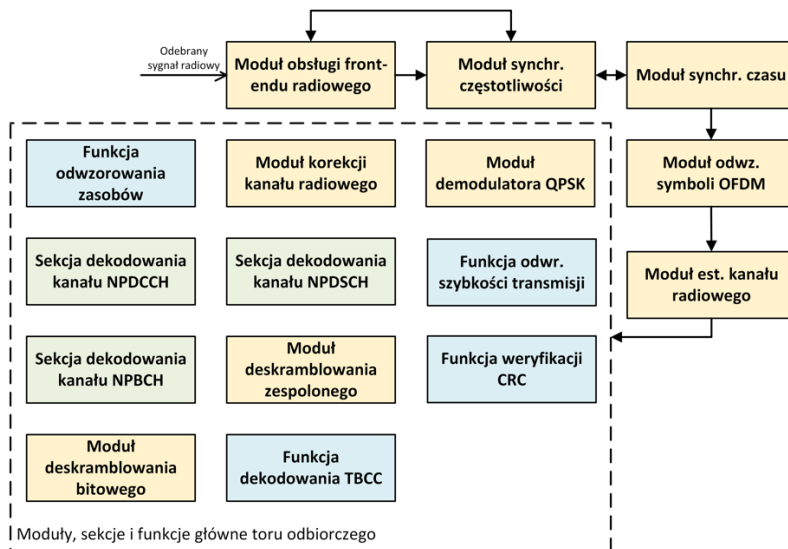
Odebrany sygnał radiowy

Moduł obsługi front-endu radiowego

Moduł synchr. częstotliwości

Moduł synchr. czasu

Funkcja odwzorowania zasobów

Moduł korekcji kanału radiowego

Moduł demodulatora QPSK

Moduł odwz. symboli OFDM

Sekcja dekodowania kanału NPDCCH

Sekcja dekodowania kanału NPDSCH

Funkcja odwr. szybkości transmisji

Moduł est. kanału radiowego

Sekcja dekodowania kanału NPBCH

Moduł deskramblowania zespolonego

Funkcja weryfikacji CRC

Moduł deskramblowania bitowego

Funkcja dekodowania TBCC

Moduły, sekcje i funkcje główne toru odbiorczego